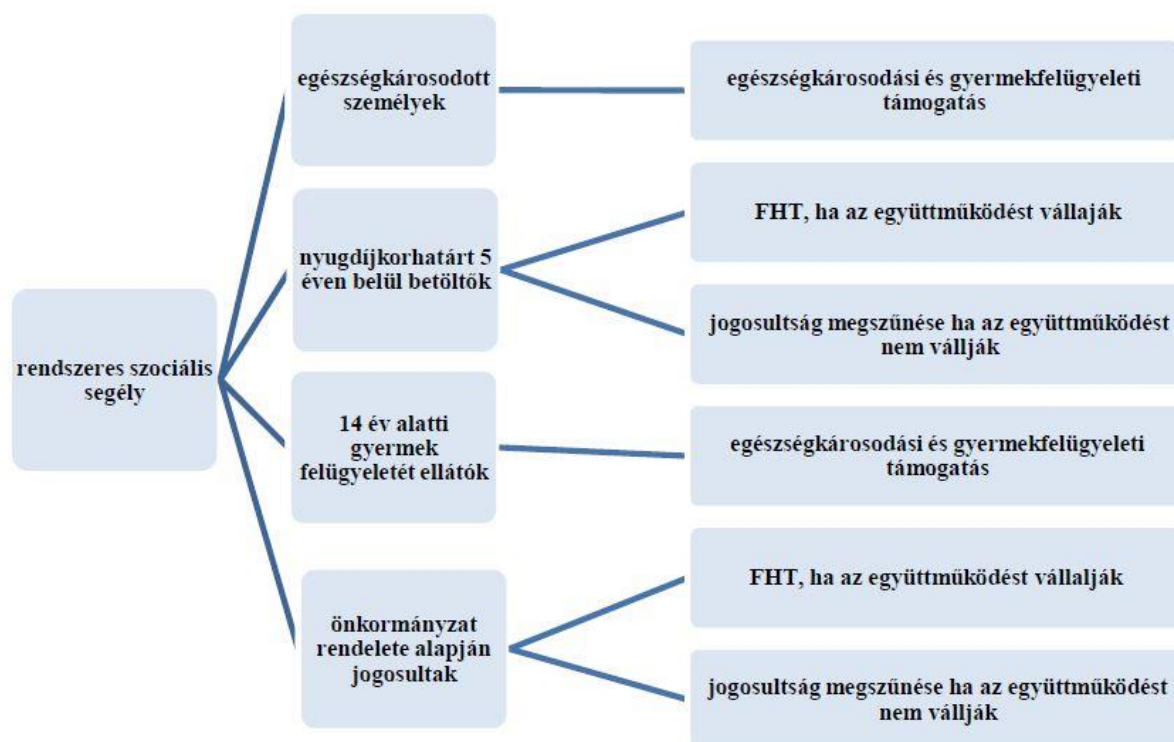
rendszeres szociális segély

egészségkárosodott személyek

egészségkárosodási és gyermekfelügyeleti támogatás

nyugdíjkorhatárt 5 éven belül betöltők

FHT, ha az együttműködést vállaják

jogosultság megszűnése ha az együttműködést nem vállják

14 év alatti gyermek felügyeletét ellátók

egészségkárosodási és gyermekfelügyeleti támogatás

önkormányzat rendelete alapján jogosultak

FHT, ha az együttműködést vállalják

jogosultság megszűnése ha az együttműködést nem vállják